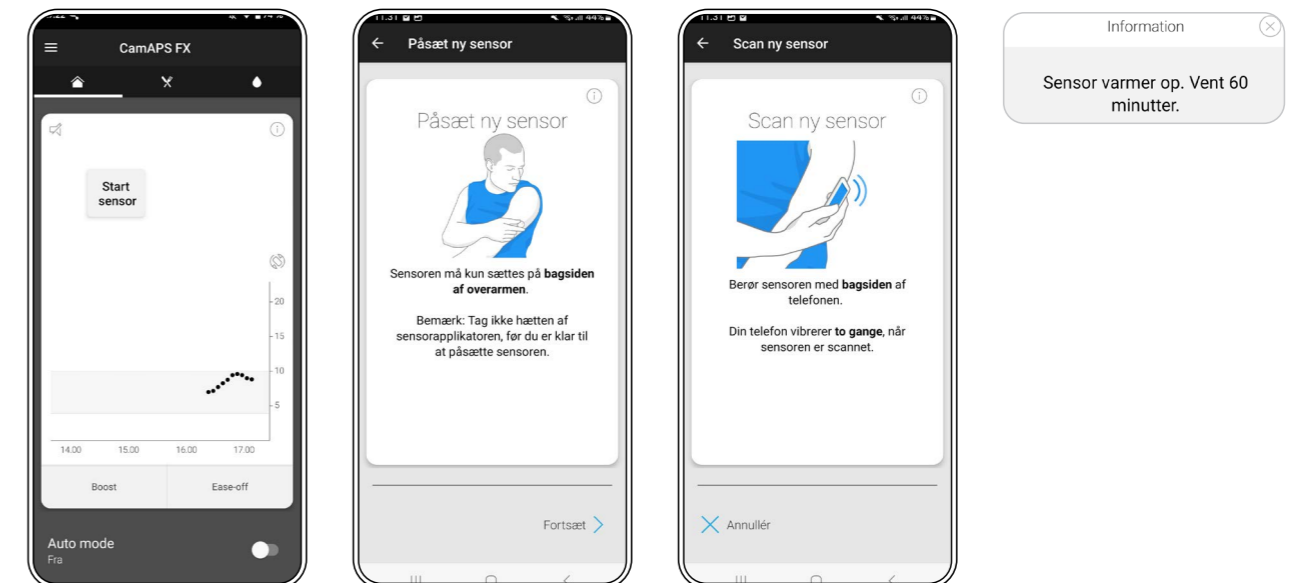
CamAPS FX

Start sensor

20
15
10
5

14.00 15.00 16.00 17.00

Boost

Ease-off

Auto mode
Fra

11.31

Påsæt ny sensor

Påsæt ny sensor

Sensoren må kun sættes på **bagsiden af overarmen**.

Bemærk: Tag ikke hætten af sensorapplikatoren, før du er klar til at påsætte sensoren.

Fortsæt

11.31

Scan ny sensor

Scan ny sensor

Berør sensoren med **bagsiden** af telefonen.

Din telefon vibrerer **to gange**, når sensoren er scannet.

Annullér

Information

Sensor varmer op. Vent 60 minutter.